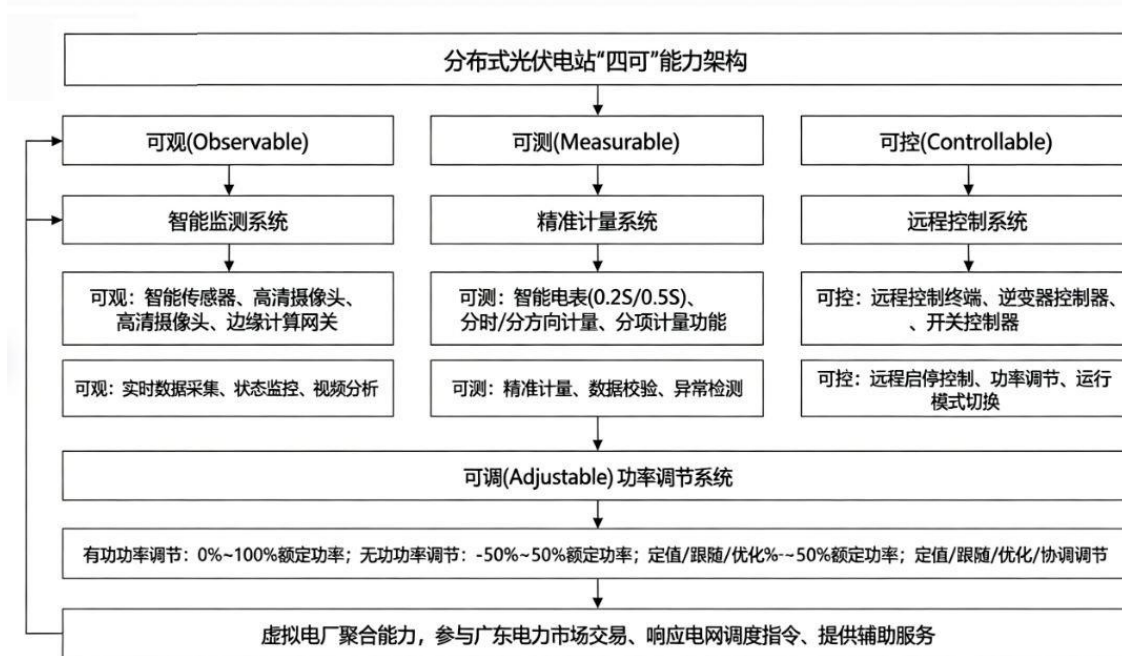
分布式光伏电站“四可”能力架构

可观(Observable)

智能监测系统

可观：智能传感器、高清摄像头、高清摄像头、边缘计算网关

可观：实时数据采集、状态监控、视频分析

可测(Measurable)

精准计量系统

可测：智能电表(0.2S/0.5S)、分时/分方向计量、分项计量功能

可测：精准计量、数据校验、异常检测

可控(Controllable)

远程控制系统

可控：远程控制终端、逆变器控制器、、开关控制器

可控：远程启停控制、功率调节、运行模式切换

可调(Adjustable) 功率调节系统

有功功率调节：0%~100%额定功率；无功功率调节：-50%~50%额定功率；定值/跟随/优化%-~50%额定功率；定值/跟随/优化/协调调节

虚拟电厂聚合能力，参与广东电力市场交易、响应电网调度指令、提供辅助服务